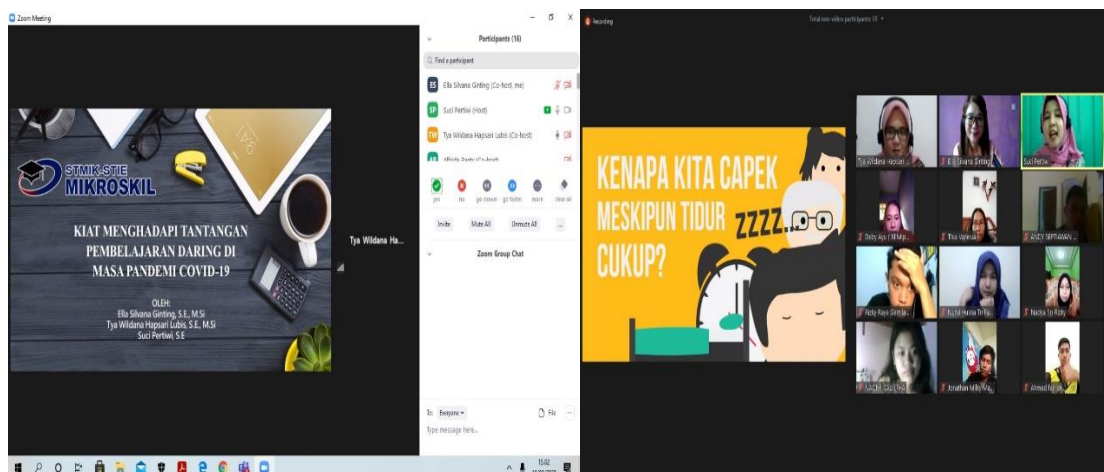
Zoom Meeting

STMIK-STIE MIKROSKIL

KIAT MENGHADAPI TANTANGAN PEMBELAJARAN DARING DI MASA PANDEMI COVID-19

OLEH:
Ella Silvana Ginting, S.E., M.Si
Tya Wildana Hapsari Lubis, S.E., M.Si
Suci Pertiwi, S.E

Tya Wildana Ha...

Participants (16)

Find a participant

ES Ella Silvana Ginting (Co-host, me)
SP Suci Pertiwi (Host)
TW Tya Wildana Hapsari Lubis (Co-host)
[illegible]

yes no go slower go faster more clear all

Invite Mute All Unmute All ...

Zoom Group Chat

To: Everyone
File
Type message here...

15:02

Recording

Total non video participants: 10

KENAPA KITA CAPEK MESKIPUN TIDUR CUKUP?

ZZZZ...

Tya Wildana Hapsari
Ella Silvana Ginting
Suci Pertiwi
Deby Ayu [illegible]
Tria Varensa
ANDY SEPTIAWAN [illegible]
Rizky Rajiv Ginting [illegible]
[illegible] Husna Tri Fa...
Nadia Tri Rizky
NADIA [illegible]
Jonathan Milly Wa...
Ahmad Fajar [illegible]